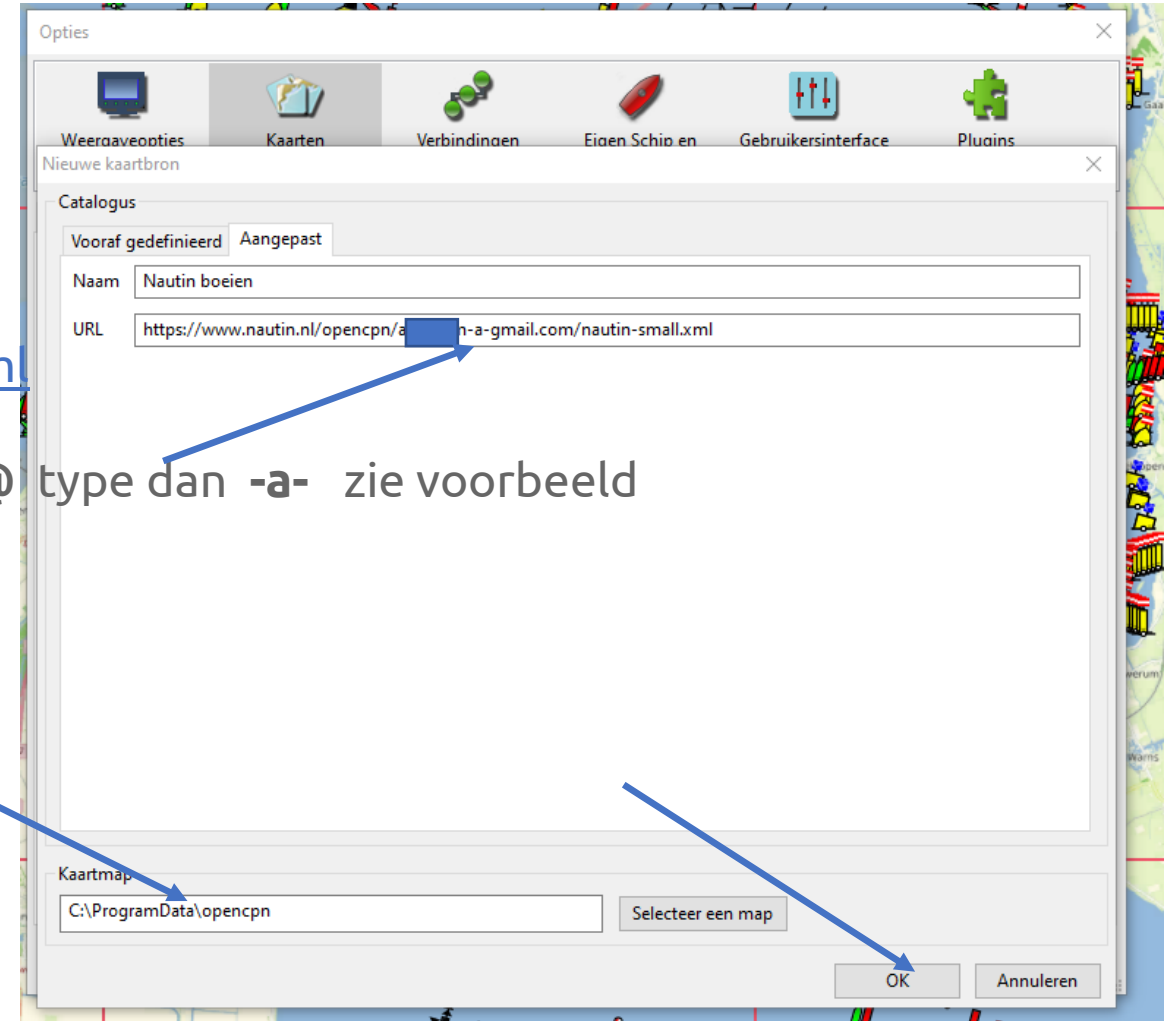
Opties

Weergaveopties

Kaarten

Verbindingen

Eigen Schip en

Gebruikersinterface

Plugins

Nieuwe kaartbron

Catalogus

Vooraf gedefinieerd

Aangepast

Naam Nautin boeien

URL https://www.nautin.nl/opencpn/a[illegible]n-a-gmail.com/nautin-small.xml

nl

@ type dan **-a-** zie voorbeeld

Kaartmap

C:\ProgramData\opencpn

Selecteer een map

OK

Annuleren

Gaa

Open

werum

Warns